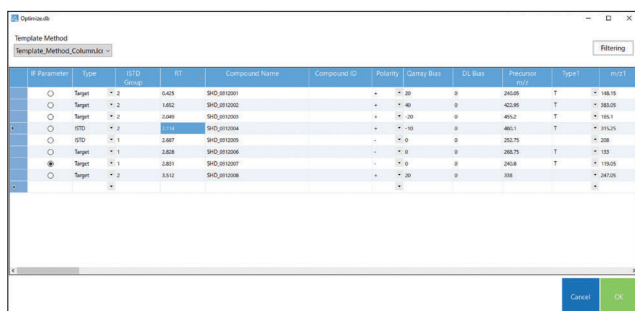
Optimize.db

Template Method

Template_Method_Column.lcr

Filtering

| IF Parameter | Type | ISTD Group | RT | Compound Name | Compound ID | Polarity | Qarray Bias | DL Bias | Precursor m/z | Type1 | m/z1 |
|---|---|---|---|---|---|---|---|---|---|---|---|
| ○ | Target | 2 | 0.425 | SHD_0012001 | | + | 20 | 0 | 245.05 | T | 148.15 |
| ○ | Target | 2 | 1.652 | SHD_0012002 | | + | 40 | 0 | 422.95 | T | 383.05 |
| ○ | Target | 2 | 2.049 | SHD_0012003 | | + | -20 | 0 | 455.2 | T | 165.1 |
| ○ | ISTD | 2 | 2.114 | SHD_0012004 | | + | -10 | 0 | 460.1 | T | 315.25 |
| ○ | ISTD | 1 | 2.687 | SHD_0012005 | | - | 0 | 0 | 252.75 | | 208 |
| ○ | Target | 1 | 2.828 | SHD_0012006 | | - | 0 | 0 | 268.75 | T | 133 |
| ◉ | Target | 1 | 2.851 | SHD_0012007 | | - | 0 | 0 | 240.8 | T | 119.05 |
| ○ | Target | 2 | 3.512 | SHD_0012008 | | + | 20 | 0 | 338 | | 247.05 |
| | | | | | | | | | | | |

Cancel

OK